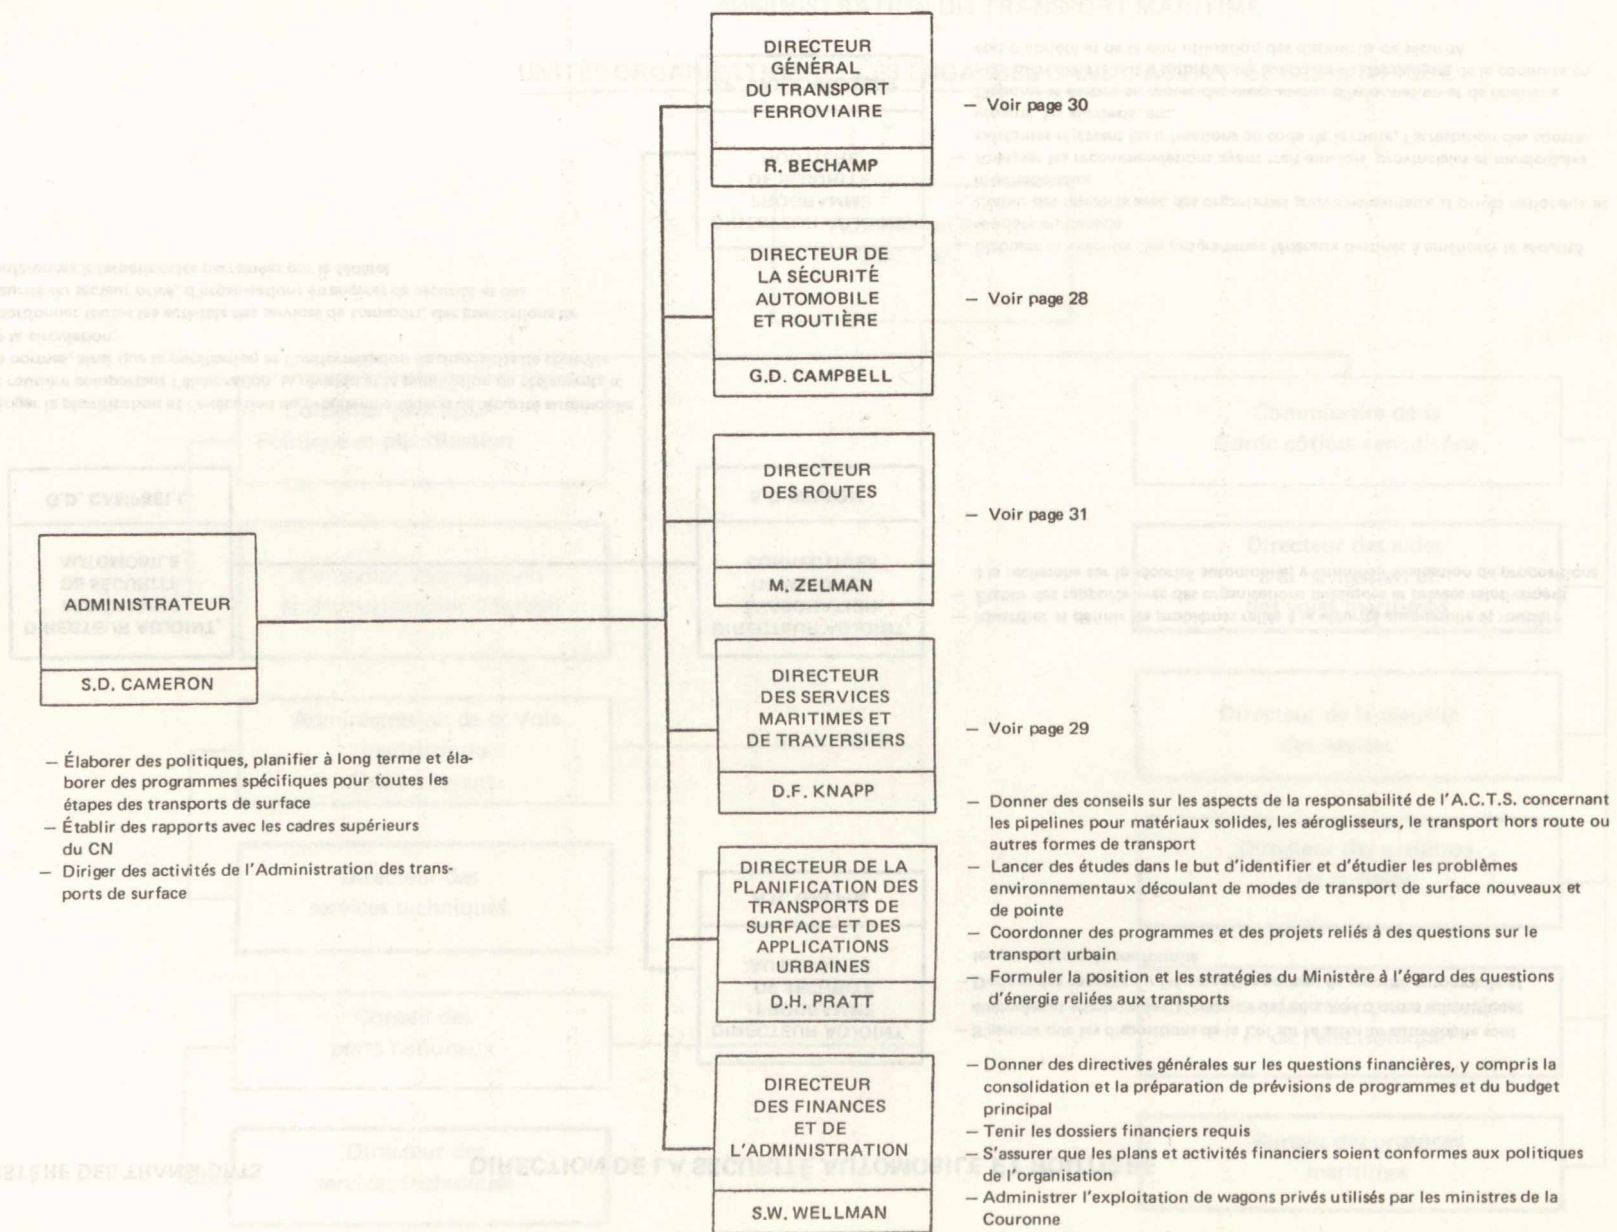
DIRECTEUR GÉNÉRAL DU TRANSPORT FERROVIAIRE

R. BECHAMP

– Voir page 30

DIRECTEUR DE LA SÉCURITÉ AUTOMOBILE ET ROUTIÈRE

G.D. CAMPBELL

– Voir page 28

DIRECTEUR DES ROUTES

M. ZELMAN

– Voir page 31

ADMINISTRATEUR

S.D. CAMERON

– Élaborer des politiques, planifier à long terme et élaborer des programmes spécifiques pour toutes les étapes des transports de surface
– Établir des rapports avec les cadres supérieurs du CN
– Diriger des activités de l'Administration des transports de surface

DIRECTEUR DES SERVICES MARITIMES ET DE TRAVERSIERS

D.F. KNAPP

– Voir page 29

DIRECTEUR DE LA PLANIFICATION DES TRANSPORTS DE SURFACE ET DES APPLICATIONS URBAINES

D.H. PRATT

– Donner des conseils sur les aspects de la responsabilité de l'A.C.T.S. concernant les pipelines pour matériaux solides, les aéroglisseurs, le transport hors route ou autres formes de transport
– Lancer des études dans le but d'identifier et d'étudier les problèmes environnementaux découlant de modes de transport de surface nouveaux et de pointe
– Coordonner des programmes et des projets reliés à des questions sur le transport urbain
– Formuler la position et les stratégies du Ministère à l'égard des questions d'énergie reliées aux transports

DIRECTEUR DES FINANCES ET DE L'ADMINISTRATION

S.W. WELLMAN

– Donner des directives générales sur les questions financières, y compris la consolidation et la préparation de prévisions de programmes et du budget principal
– Tenir les dossiers financiers requis
– S'assurer que les plans et activités financiers soient conformes aux politiques de l'organisation
– Administrer l'exploitation de wagons privés utilisés par les ministres de la Couronne